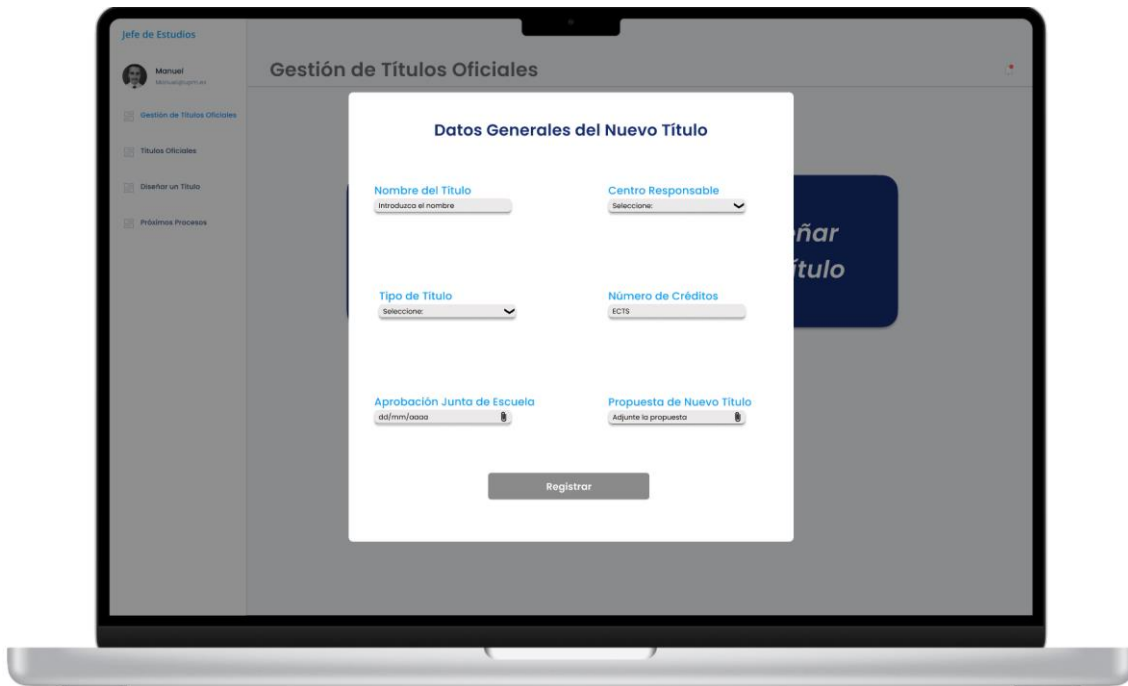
Jefe de Estudios

Manuel
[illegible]

Gestión de Títulos Oficiales

Títulos Oficiales

Diseñar un Título

Próximos Procesos

Gestión de Títulos Oficiales

ñar
ítulo

Datos Generales del Nuevo Título

Nombre del Título
Introduzca el nombre

Centro Responsable
Seleccione:

Tipo de Título
Seleccione:

Número de Créditos
ECTS

Aprobación Junta de Escuela
dd/mm/aaaa

Propuesta de Nuevo Título
Adjunte la propuesta

Registrar